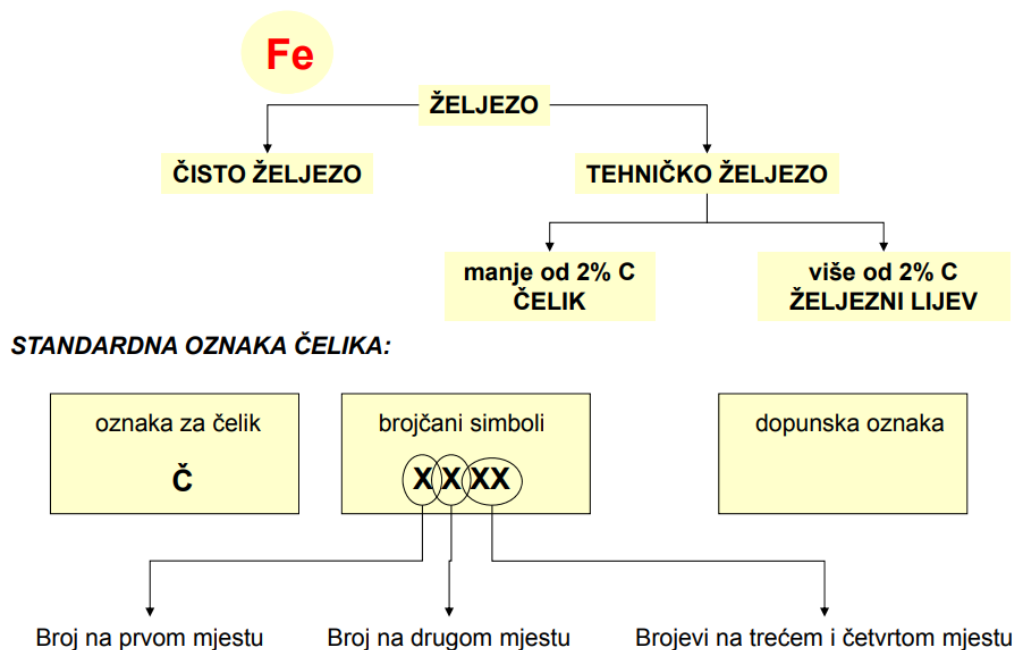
Fe

ŽELJEZO

ČISTO ŽELJEZO

TEHNIČKO ŽELJEZO

manje od 2% C
ČELIK

više od 2% C
ŽELJEZNI LIJEV

STANDARDNA OZNAKA ČELIKA:

oznaka za čelik

Č

brojčani simboli

X X XX

dopunska oznaka

Broj na prvom mjestu

Broj na drugom mjestu

Brojevi na trećem i četvrtom mjestu